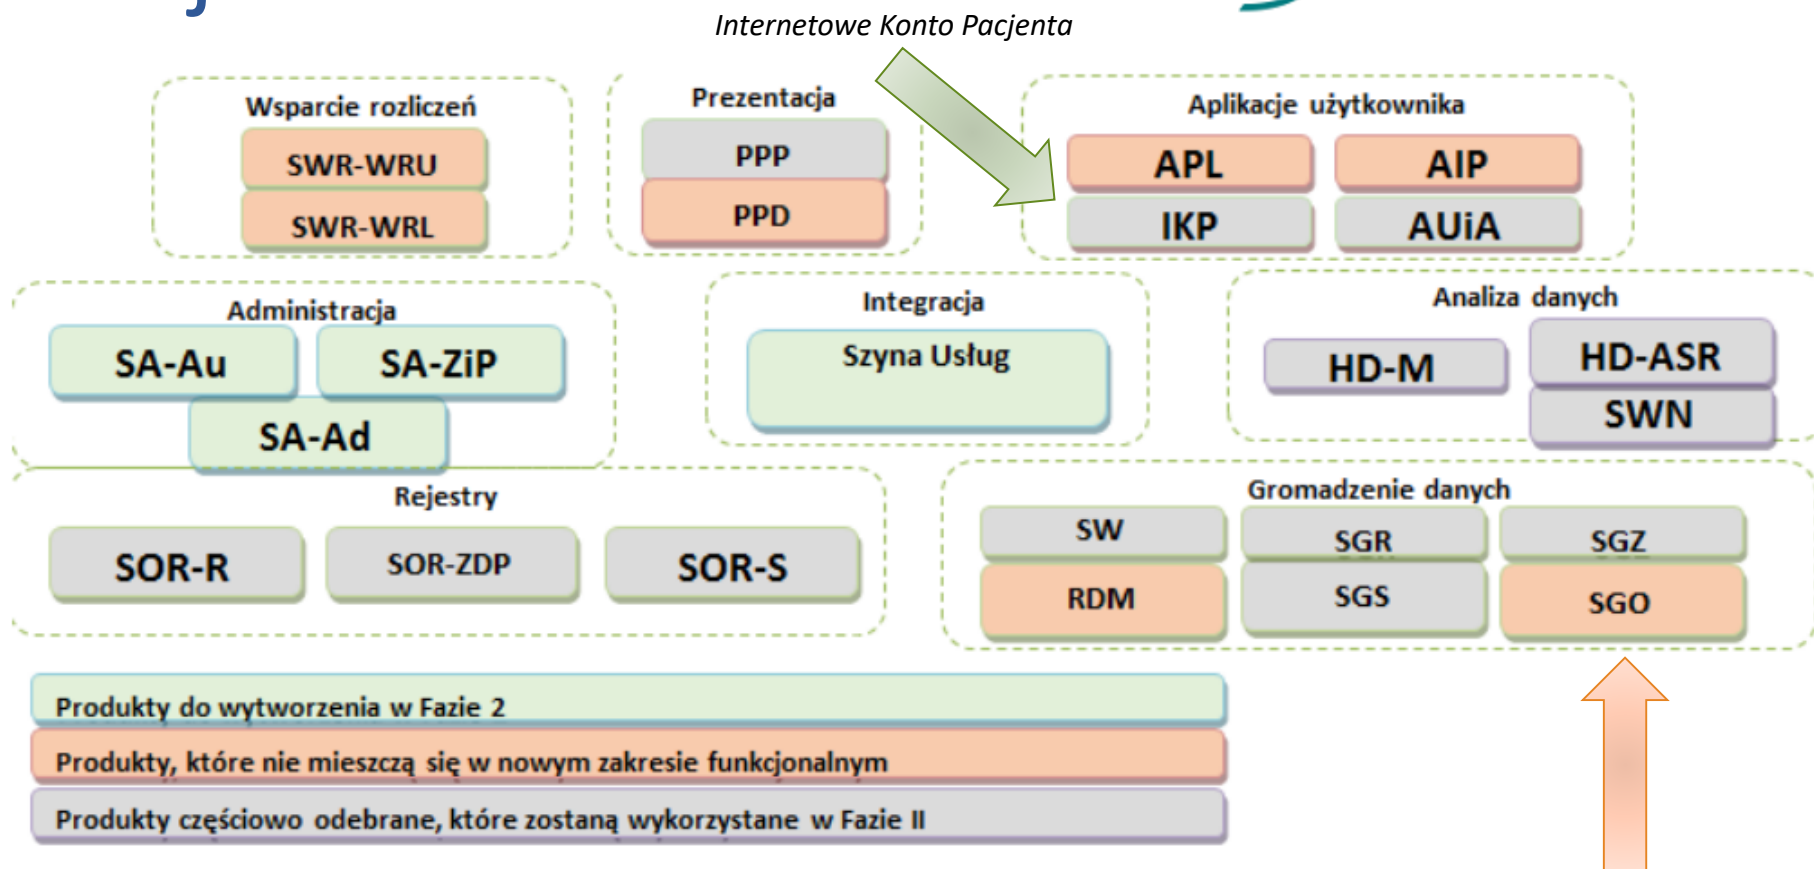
Internetowe Konto Pacjenta

Wsparcie rozliczeń
SWR-WRU
SWR-WRL

Prezentacja
PPP
PPD

Aplikacje użytkownika
APL
AIP
IKP
AUiA

Administracja
SA-Au
SA-ZiP
SA-Ad

Integracja
Szyna Usług

Analiza danych
HD-M
HD-ASR
SWN

Rejestry
SOR-R
SOR-ZDP
SOR-S

Gromadzenie danych
SW
SGR
SGZ
RDM
SGS
SGO

Produkty do wytworzenia w Fazie 2
Produkty, które nie mieszczą się w nowym zakresie funkcjonalnym
Produkty częściowo odebrane, które zostaną wykorzystane w Fazie II